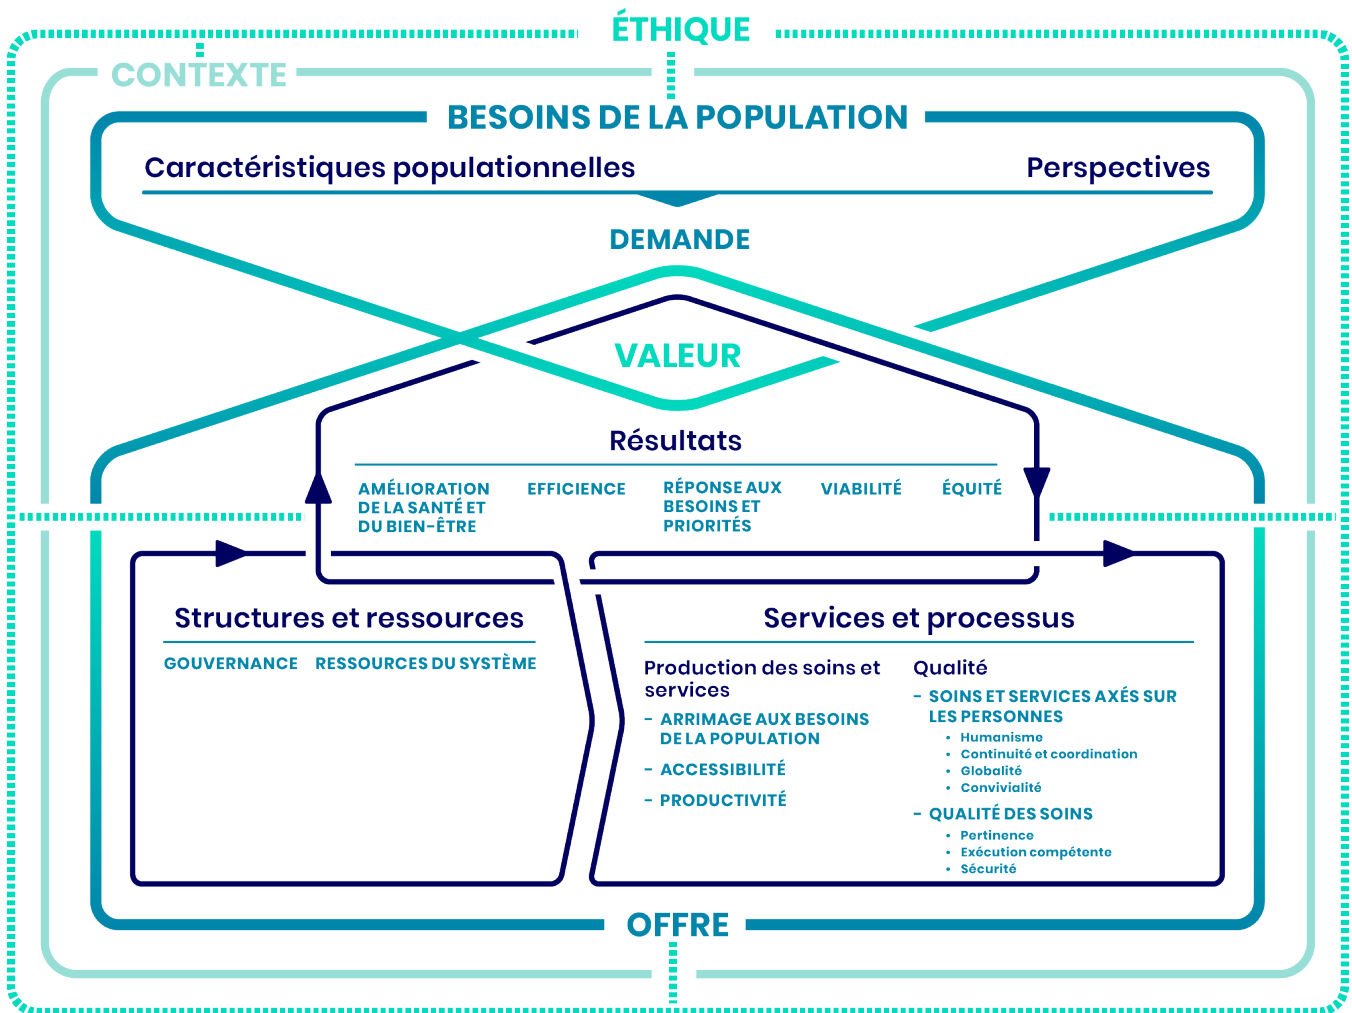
ÉTHIQUE

CONTEXTE

BESOINS DE LA POPULATION

Caractéristiques populationnelles

Perspectives

DEMANDE

VALEUR

Résultats

AMÉLIORATION DE LA SANTÉ ET DU BIEN-ÊTRE

EFFICIENCE

RÉPONSE AUX BESOINS ET PRIORITÉS

VIABILITÉ

ÉQUITÉ

Structures et ressources

GOUVERNANCE

RESSOURCES DU SYSTÈME

Services et processus

Production des soins et services

- ARRIMAGE AUX BESOINS DE LA POPULATION
- ACCESSIBILITÉ
- PRODUCTIVITÉ

Qualité

- SOINS ET SERVICES AXÉS SUR LES PERSONNES
  • Humanisme
  • Continuité et coordination
  • Globalité
  • Convivialité
- QUALITÉ DES SOINS
  • Pertinence
  • Exécution compétente
  • Sécurité

OFFRE